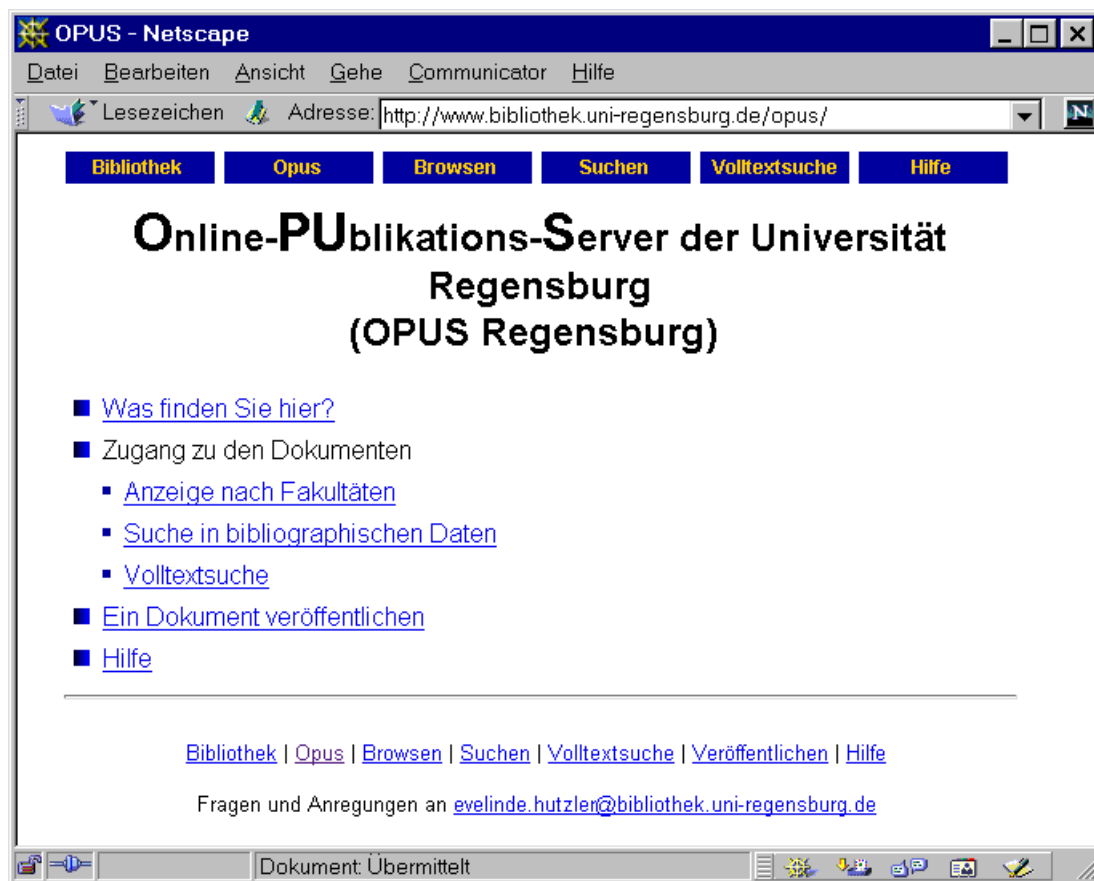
OPUS - Netscape

Datei Bearbeiten Ansicht Gehe Communicator Hilfe

Lesezeichen Adresse: http://www.bibliothek.uni-regensburg.de/opus/

| Bibliothek | Opus | Browsen | Suchen | Volltextsuche | Hilfe |
|---|---|---|---|---|---|

Online-PUblikations-Server der Universität Regensburg
(OPUS Regensburg)

Was finden Sie hier?
Zugang zu den Dokumenten
Anzeige nach Fakultäten
Suche in bibliographischen Daten
Volltextsuche
Ein Dokument veröffentlichen
Hilfe

Bibliothek | Opus | Browsen | Suchen | Volltextsuche | Veröffentlichen | Hilfe

Fragen und Anregungen an evelinde.hutzler@bibliothek.uni-regensburg.de

Dokument: Übermittelt